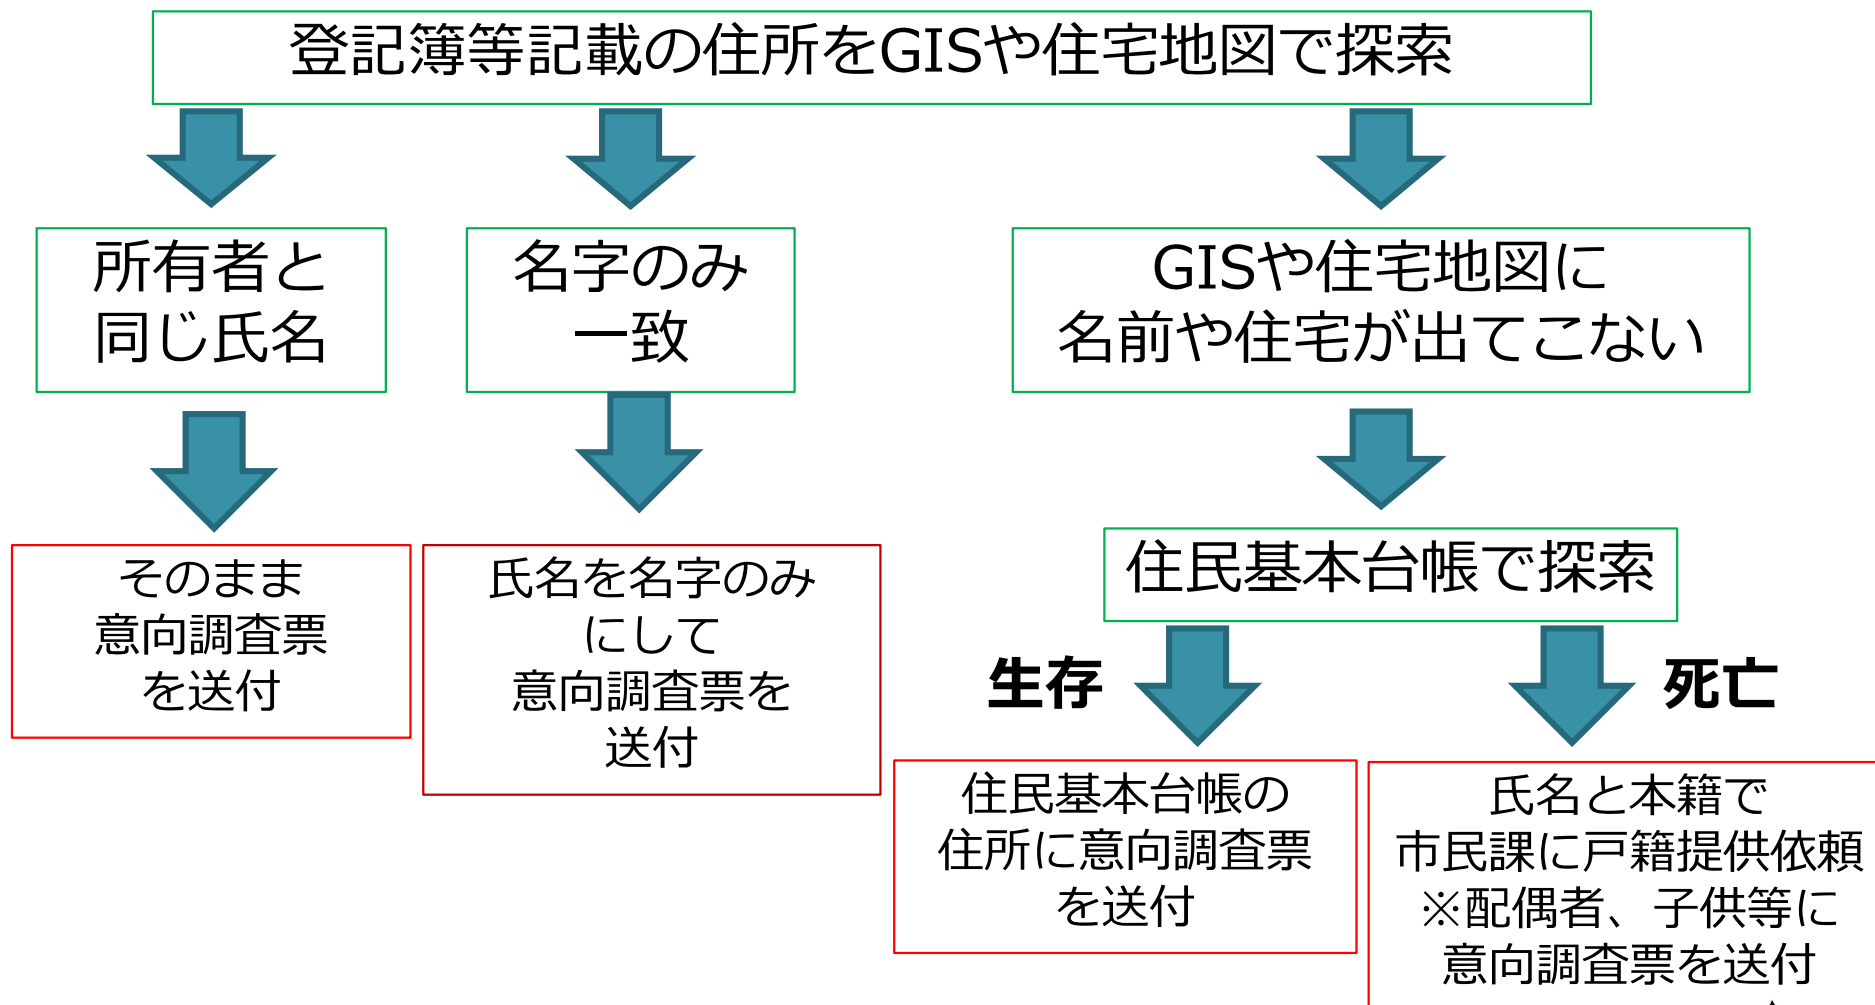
登記簿等記載の住所をGISや住宅地図で探索

所有者と同じ氏名

名字のみ一致

GISや住宅地図に名前や住宅が出てこない

そのまま意向調査票を送付

氏名を名字のみにして意向調査票を送付

住民基本台帳で探索

生存

死亡

住民基本台帳の住所に意向調査票を送付

氏名と本籍で市民課に戸籍提供依頼
※配偶者、子供等に意向調査票を送付